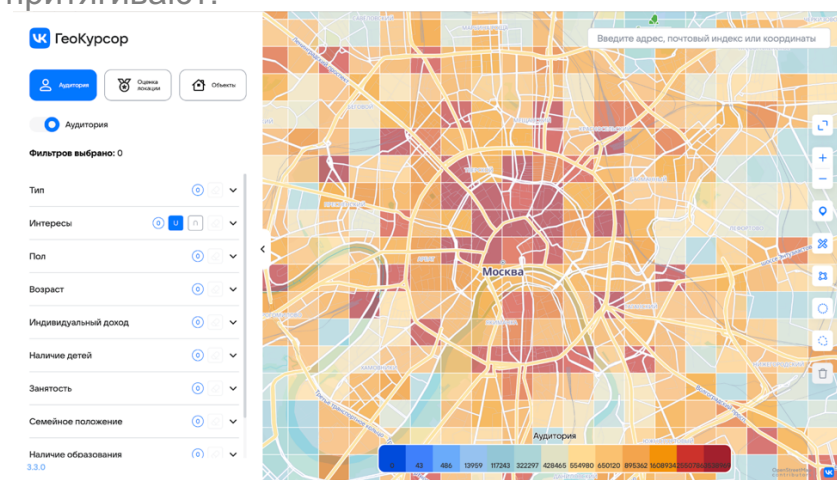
притягивают.

ГеоКурсор

Аудитория
Оценка локации
Объекты

Аудитория

Фильтров выбрано: 0

Тип 0
Интересы 0 U П
Пол 0
Возраст 0
Индивидуальный доход 0
Наличие детей 0
Занятость 0
Семейное положение 0
Наличие образования 0

3.3.0

Введите адрес, почтовый индекс или координаты

Москва

Аудитория

| 0 | 43 | 486 | 13959 | 117243 | 322297 | 428465 | 554980 | 650120 | 895362 | 1608934 | 2050780 | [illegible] |
|---|---|---|---|---|---|---|---|---|---|---|---|---|